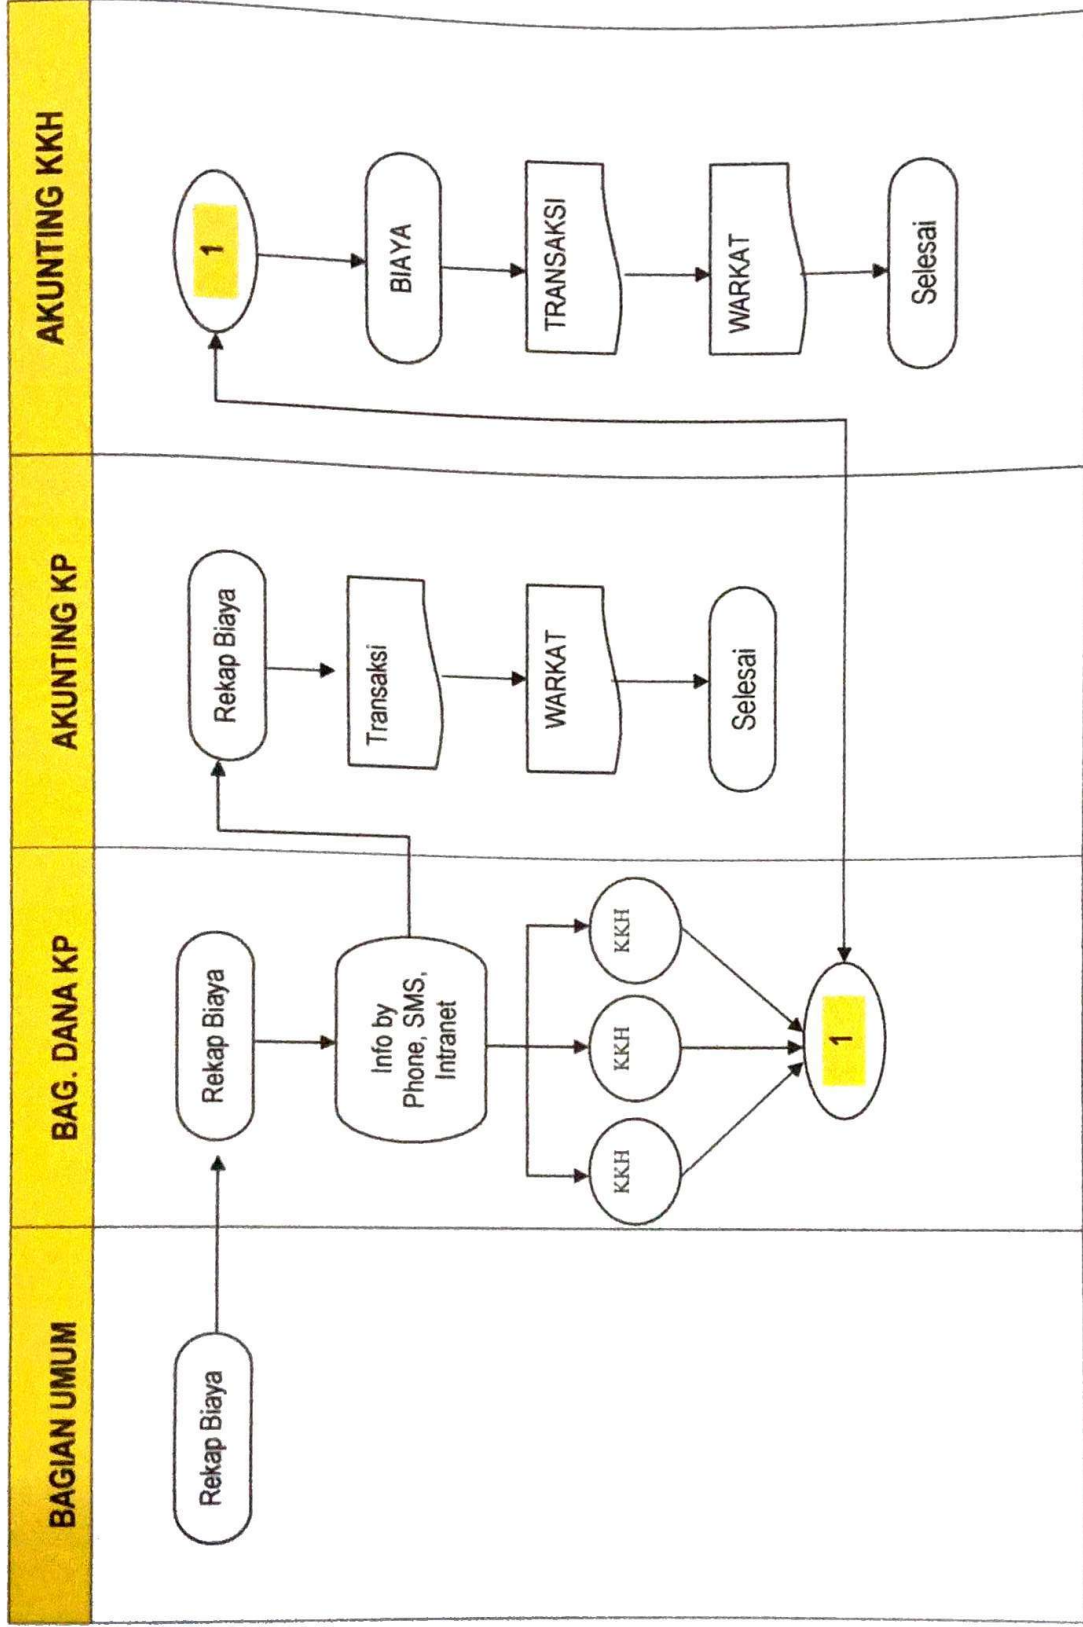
BAGIAN UMUM

Rekap Biaya

BAG. DANA KP

Rekap Biaya

Info by Phone, SMS, Intranet

KKH

KKH

KKH

1

AKUNTING KP

Rekap Biaya

Transaksi

WARKAT

Selesai

AKUNTING KKH

1

BIAYA

TRANSAKSI

WARKAT

Selesai